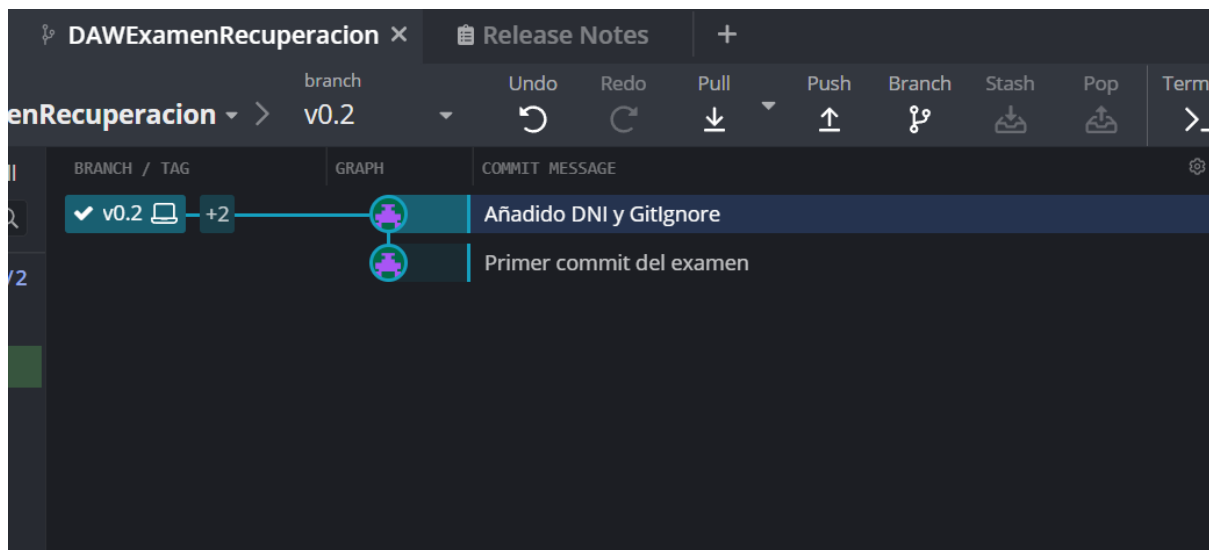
DAWExamenRecuperacion ×
Release Notes
+

enRecuperacion
branch
v0.2
Undo
Redo
Pull
Push
Branch
Stash
Pop
Term

BRANCH / TAG
GRAPH
COMMIT MESSAGE

v0.2
+2
Añadido DNI y GitIgnore
Primer commit del examen

/2